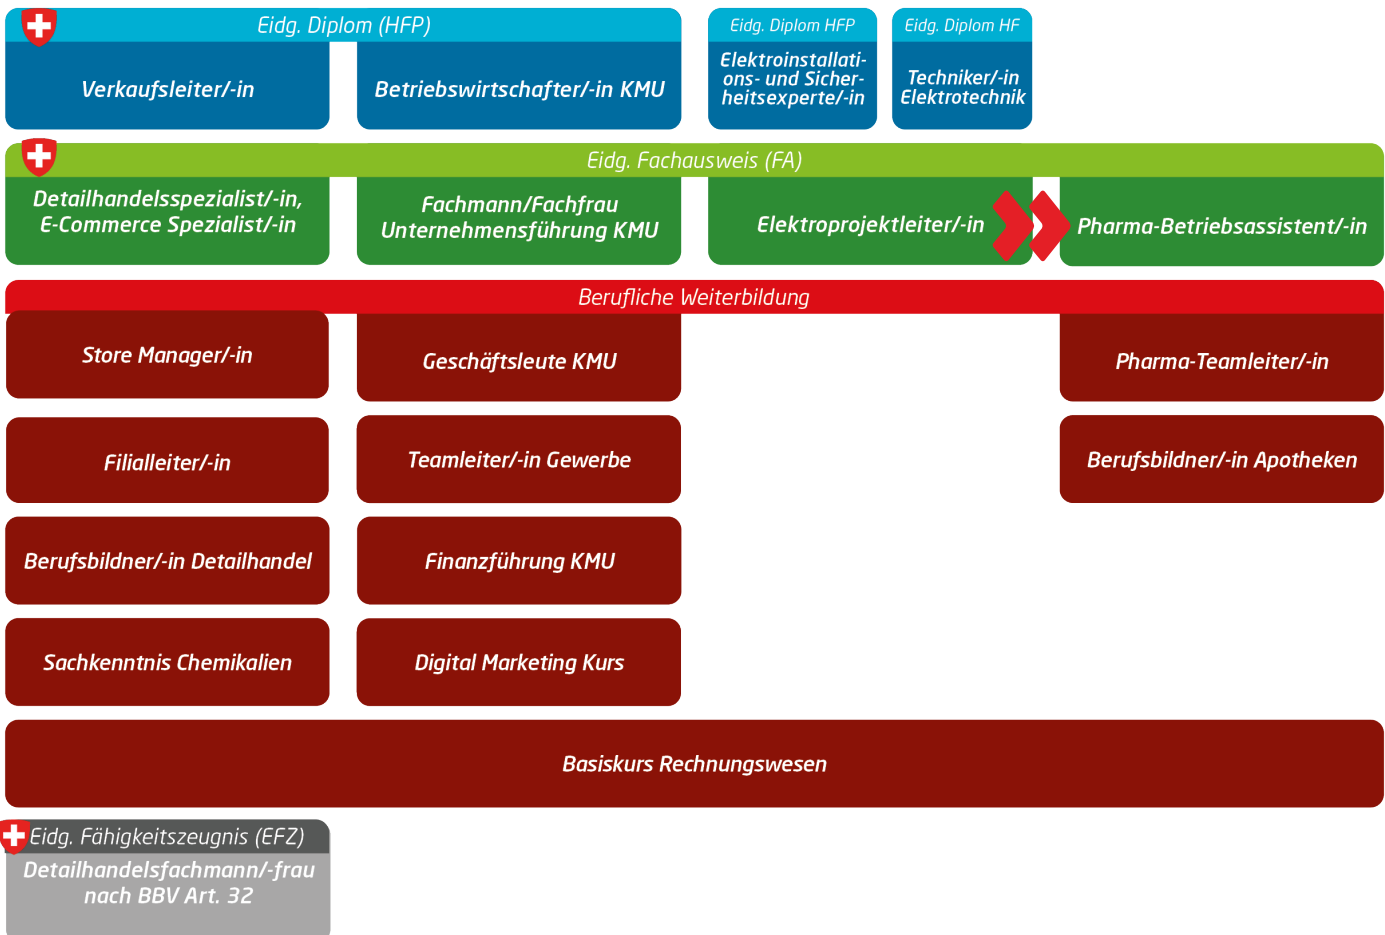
Eidg. Diplom (HFP)

Verkaufsleiter/-in

Betriebswirtschafter/-in KMU

Eidg. Diplom HFP

Elektroinstallations- und Sicherheitsexperte/-in

Eidg. Diplom HF

Techniker/-in Elektrotechnik

Eidg. Fachausweis (FA)

Detailhandelsspezialist/-in, E-Commerce Spezialist/-in

Fachmann/Fachfrau Unternehmensführung KMU

Elektroprojektleiter/-in

Pharma-Betriebsassistent/-in

Berufliche Weiterbildung

Store Manager/-in

Geschäftsleute KMU

Pharma-Teamleiter/-in

Filialleiter/-in

Teamleiter/-in Gewerbe

Berufsbildner/-in Apotheken

Berufsbildner/-in Detailhandel

Finanzführung KMU

Sachkenntnis Chemikalien

Digital Marketing Kurs

Basiskurs Rechnungswesen

Eidg. Fähigkeitszeugnis (EFZ)

Detailhandelsfachmann/-frau nach BBV Art. 32